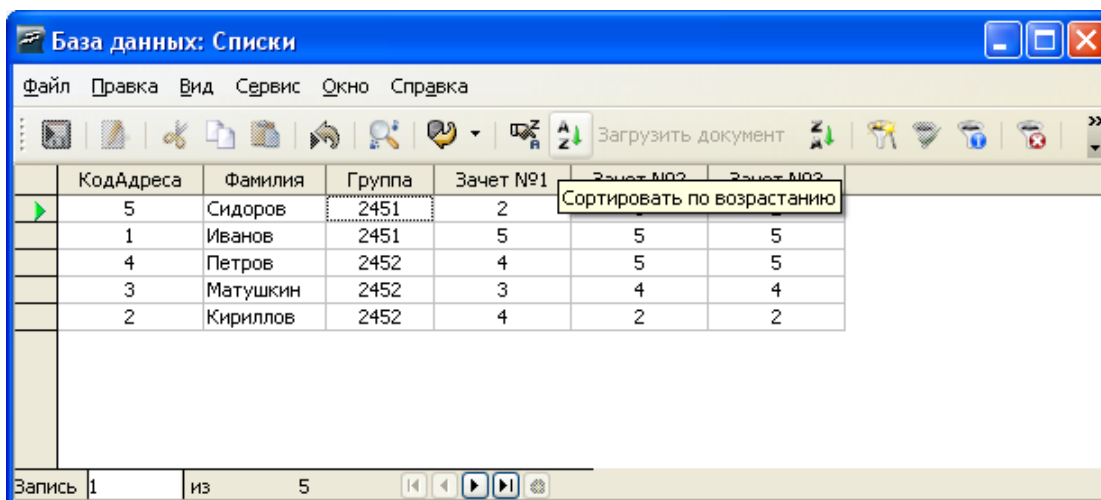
База данных: Списки

Файл Правка Вид Сервис Окно Справка

Загрузить документ

| КодАдреса | Фамилия | Группа | Зачет №1 | Зачет №2 | Зачет №3 |
|---|---|---|---|---|---|
| 5 | Сидоров | 2451 | 2 | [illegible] | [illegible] |
| 1 | Иванов | 2451 | 5 | 5 | 5 |
| 4 | Петров | 2452 | 4 | 5 | 5 |
| 3 | Матушкин | 2452 | 3 | 4 | 4 |
| 2 | Кириллов | 2452 | 4 | 2 | 2 |

Сортировать по возрастанию

Запись 1 из 5